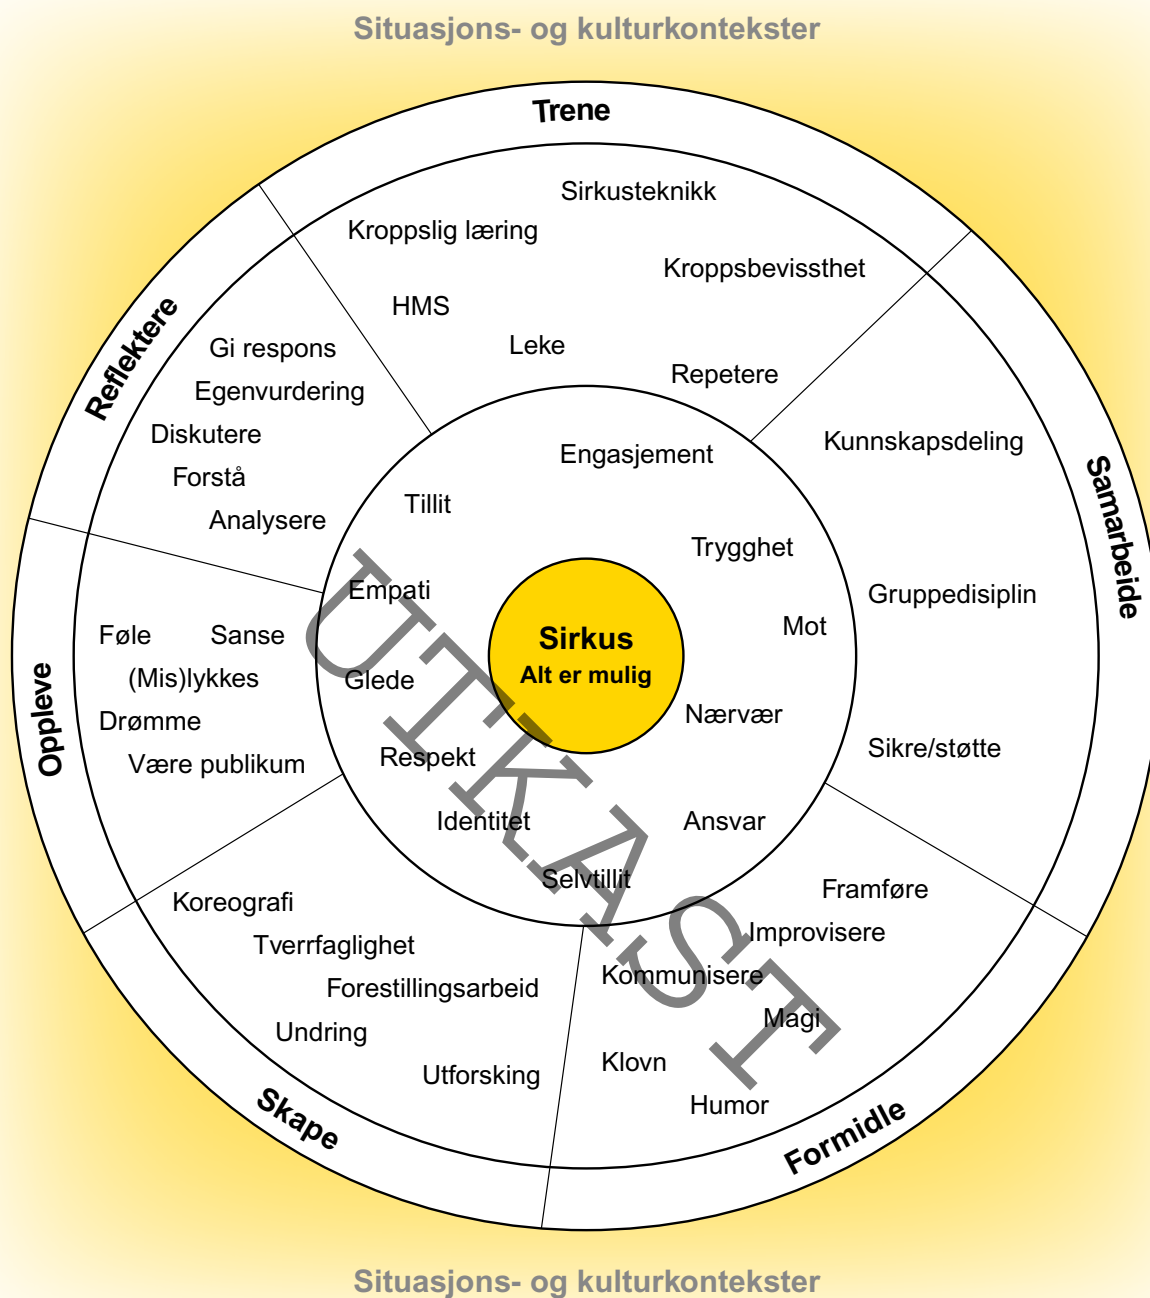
Situasjons- og kulturkontekster

Trene

Sirkusteknikk
Kroppslig læring
Kroppsbevissthet
HMS
Leke
Repetere

Samarbeide

Kunnskapsdeling
Gruppedisiplin
Sikre/støtte

Formidle

Framføre
Improvisere
Kommunisere
Magi
Klovn
Humor

Skape

Koreografi
Tverrfaglighet
Forestillingsarbeid
Undring
Utforsking

Oppleve

Føle Sanse
(Mis)lykkes
Drømme
Være publikum

Reflektere

Gi respons
Egenvurdering
Diskutere
Forstå
Analysere

Engasjement
Tillit
Trygghet
Empati
Mot
Glede
Nærvær
Respekt
Identitet
Ansvar
Selvtillit

Sirkus
Alt er mulig

UTKAST

Situasjons- og kulturkontekster